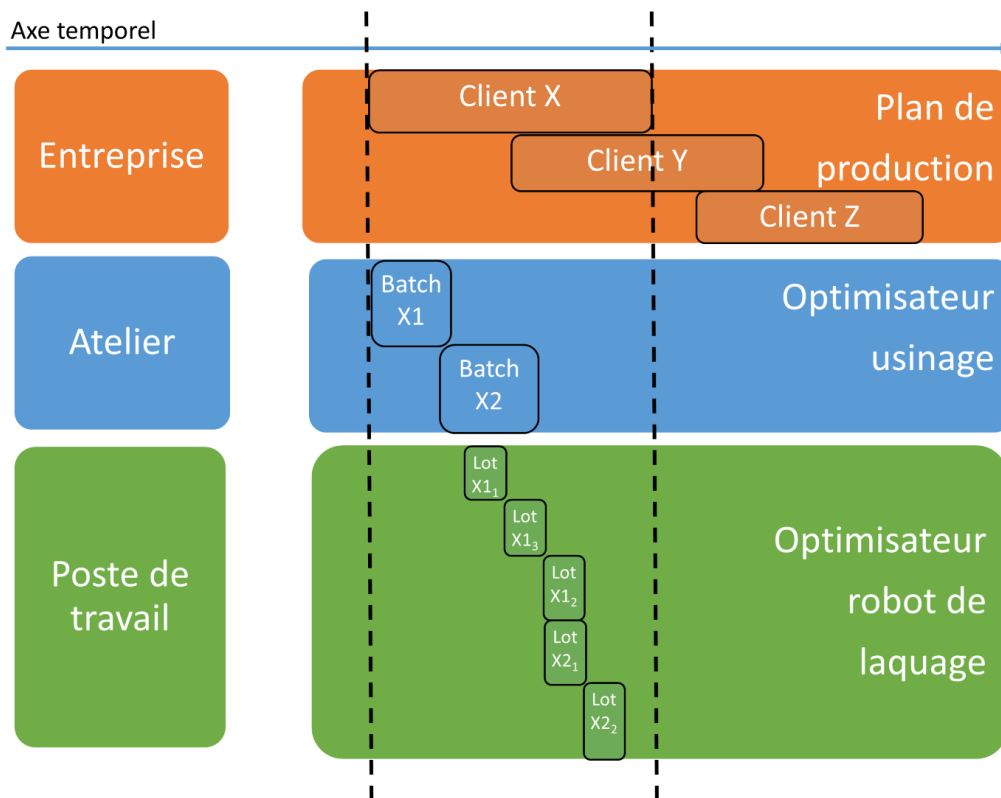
Axe temporel

Entreprise

Client X

Client Y

Client Z

Plan de production

Atelier

Batch X1

Batch X2

Optimisateur usinage

Poste de travail

Lot $X1_1$

Lot $X1_3$

Lot $X1_2$

Lot $X2_1$

Lot $X2_2$

Optimisateur robot de laquage